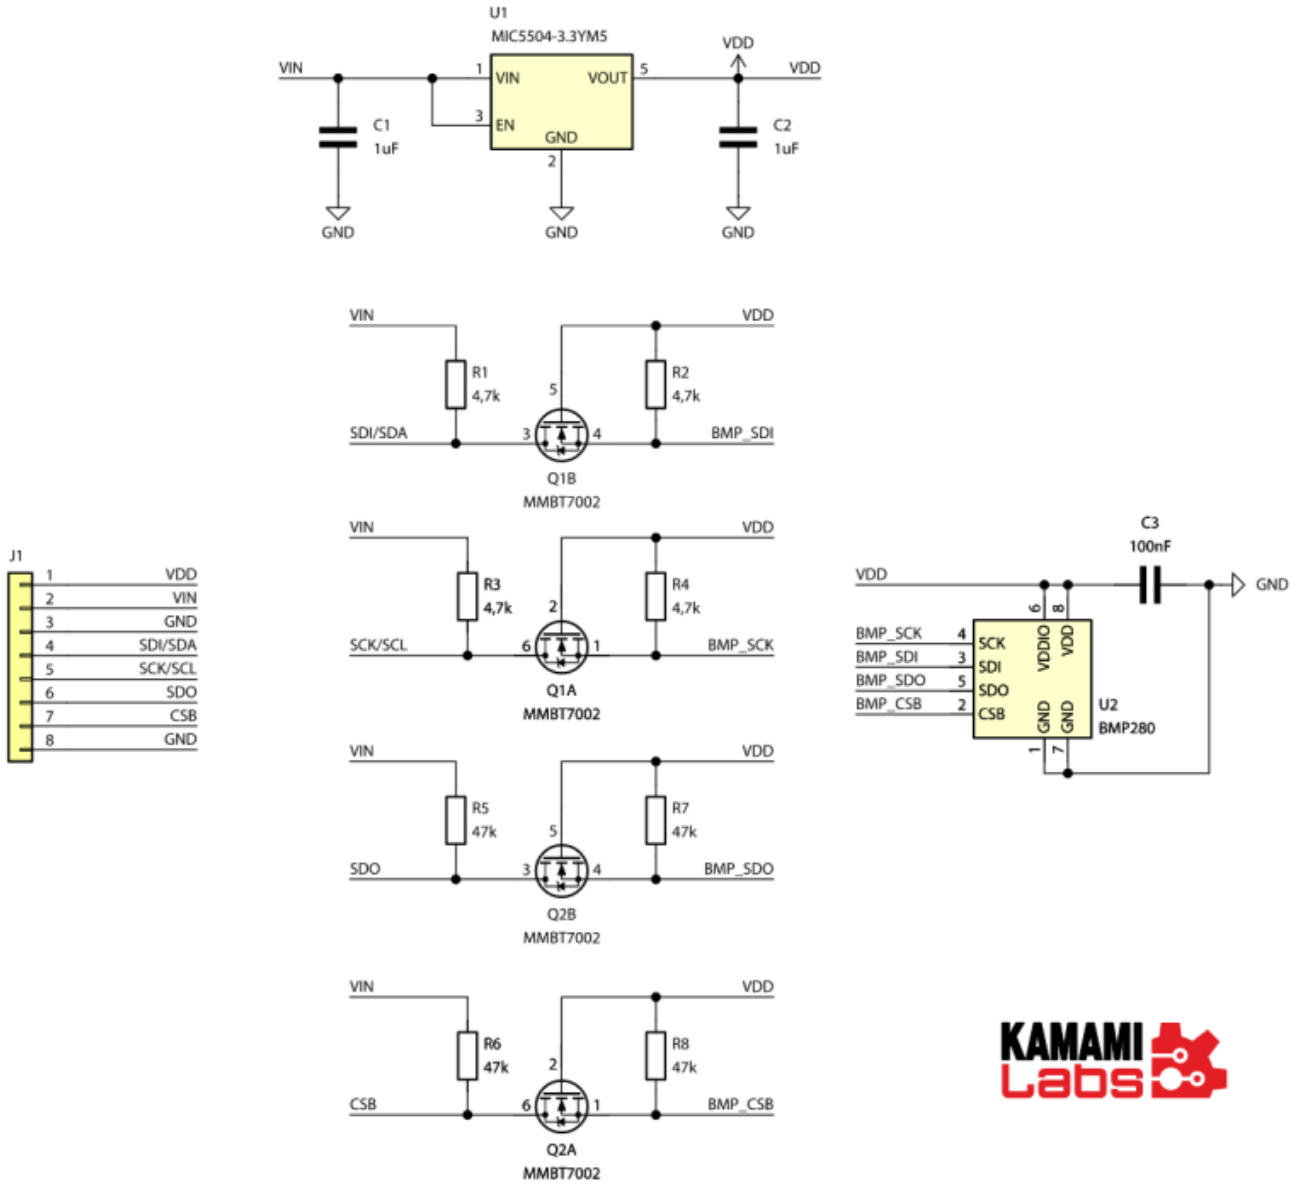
U1
MIC5504-3.3YM5
VIN
1 VIN
VOUT 5
VDD
VDD
3 EN
GND
2
C1
1uF
C2
1uF
GND
GND
GND

VIN
VDD
R1
4,7k
R2
4,7k
5
SDI/SDA
3
4
BMP_SDI
Q1B
MMBT7002

VIN
VDD
R3
4,7k
R4
4,7k
2
SCK/SCL
6
1
BMP_SCK
Q1A
MMBT7002

VIN
VDD
R5
47k
R7
47k
5
SDO
3
4
BMP_SDO
Q2B
MMBT7002

VIN
VDD
R6
47k
R8
47k
2
CSB
6
1
BMP_CSB
Q2A
MMBT7002

J1
| 1 | VDD |
|---|---|
| 2 | VIN |
| 3 | GND |
| 4 | SDI/SDA |
| 5 | SCK/SCL |
| 6 | SDO |
| 7 | CSB |
| 8 | GND |

C3
100nF
VDD
GND
6 8
VDDIO VDD
BMP_SCK 4 SCK
BMP_SDI 3 SDI
BMP_SDO 5 SDO
BMP_CSB 2 CSB
GND GND
1 7
U2
BMP280

KAMAMI
Labs